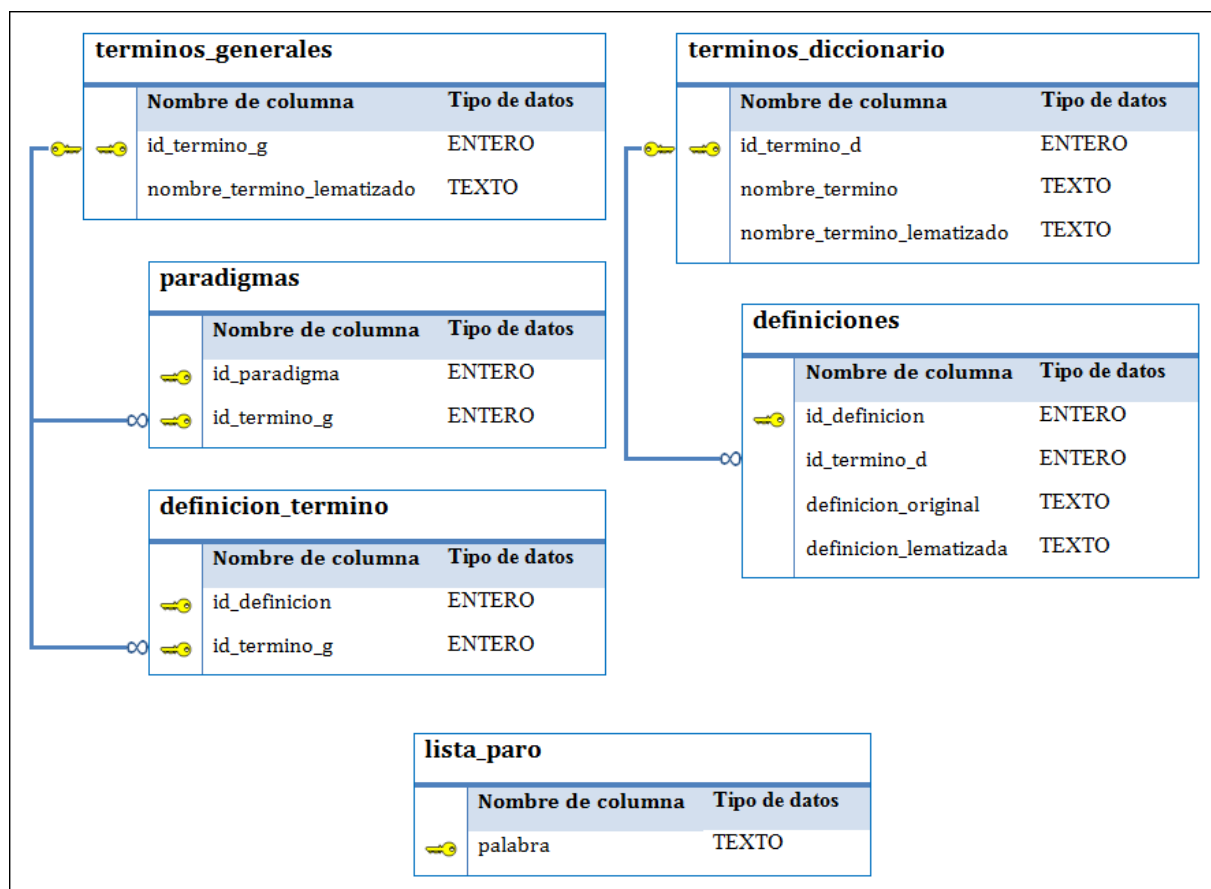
terminos_generales

| Nombre de columna | Tipo de datos |
|---|---|
| id_termino_g | ENTERO |
| nombre_termino_lematizado | TEXTO |

terminos_diccionario

| Nombre de columna | Tipo de datos |
|---|---|
| id_termino_d | ENTERO |
| nombre_termino | TEXTO |
| nombre_termino_lematizado | TEXTO |

paradigmas

| Nombre de columna | Tipo de datos |
|---|---|
| id_paradigma | ENTERO |
| id_termino_g | ENTERO |

definiciones

| Nombre de columna | Tipo de datos |
|---|---|
| id_definicion | ENTERO |
| id_termino_d | ENTERO |
| definicion_original | TEXTO |
| definicion_lematizada | TEXTO |

definicion_termino

| Nombre de columna | Tipo de datos |
|---|---|
| id_definicion | ENTERO |
| id_termino_g | ENTERO |

lista_paro

| Nombre de columna | Tipo de datos |
|---|---|
| palabra | TEXTO |